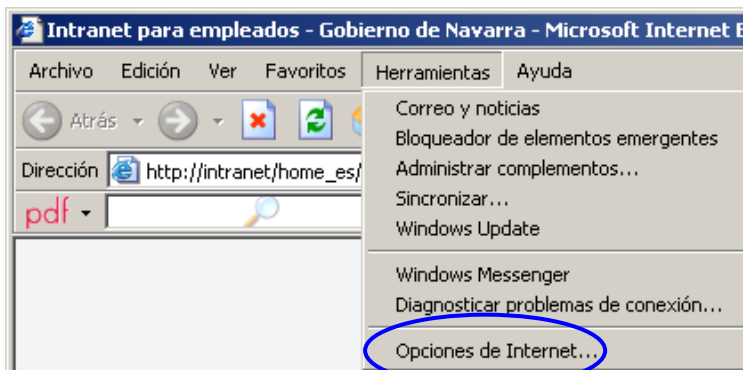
Intranet para empleados - Gobierno de Navarra - Microsoft Internet E

Archivo Edición Ver Favoritos Herramientas Ayuda

Atrás

Dirección http://intranet/home_es/

pdf

Correo y noticias
Bloqueador de elementos emergentes
Administrar complementos...
Sincronizar...
Windows Update

Windows Messenger
Diagnosticar problemas de conexión...

Opciones de Internet...